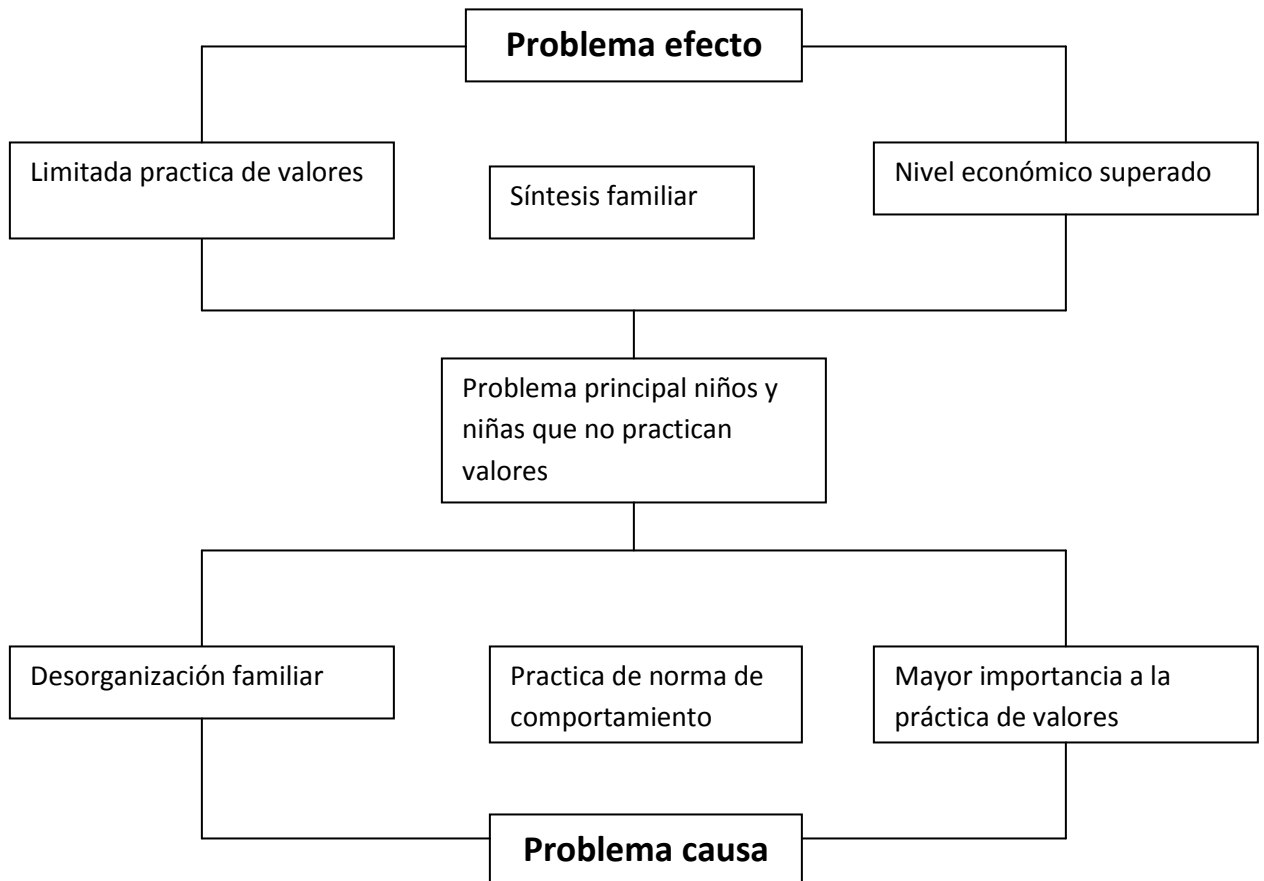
Problema efecto

Limitada practica de valores

Síntesis familiar

Nivel económico superado

Problema principal niños y niñas que no practican valores

Desorganización familiar

Practica de norma de comportamiento

Mayor importancia a la práctica de valores

Problema causa